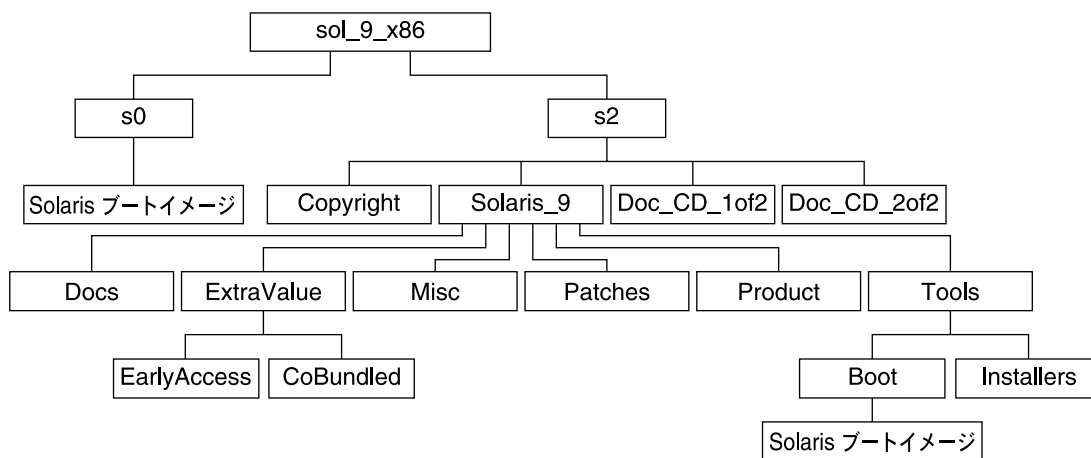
sol_9_x86

s0

s2

Solaris ブートイメージ

Copyright

Solaris_9

Doc_CD_1of2

Doc_CD_2of2

Docs

ExtraValue

Misc

Patches

Product

Tools

EarlyAccess

CoBundled

Boot

Installers

Solaris ブートイメージ